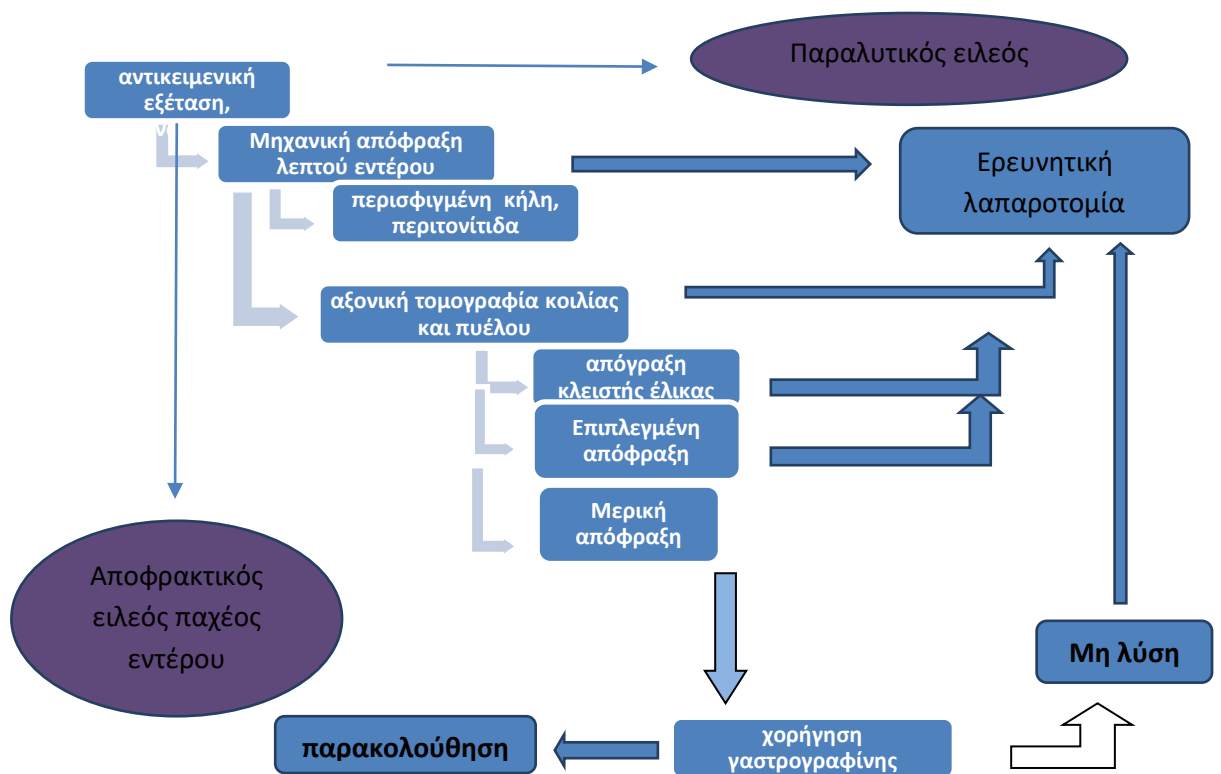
αντικειμενική εξέταση,

Παραλυτικός ειλεός

Μηχανική απόφραξη λεπτού εντέρου

Ερευνητική λαπαροτομία

περισφιγμένη κήλη, περιτονίτιδα

αξονική τομογραφία κοιλίας και πυέλου

απόγραξη κλειστής έλικας

Επιπλεγμένη απόφραξη

Μερική απόφραξη

Αποφρακτικός ειλεός παχέος εντέρου

Μη λύση

παρακολούθηση

χορήγηση γαστρογραφίνης